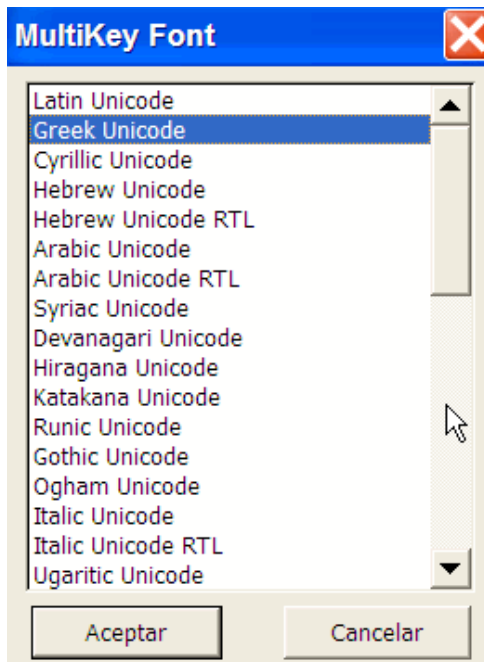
MultiKey Font

Latin Unicode
Greek Unicode
Cyrillic Unicode
Hebrew Unicode
Hebrew Unicode RTL
Arabic Unicode
Arabic Unicode RTL
Syriac Unicode
Devanagari Unicode
Hiragana Unicode
Katakana Unicode
Runic Unicode
Gothic Unicode
Ogham Unicode
Italic Unicode
Italic Unicode RTL
Ugaritic Unicode

Aceptar
Cancelar